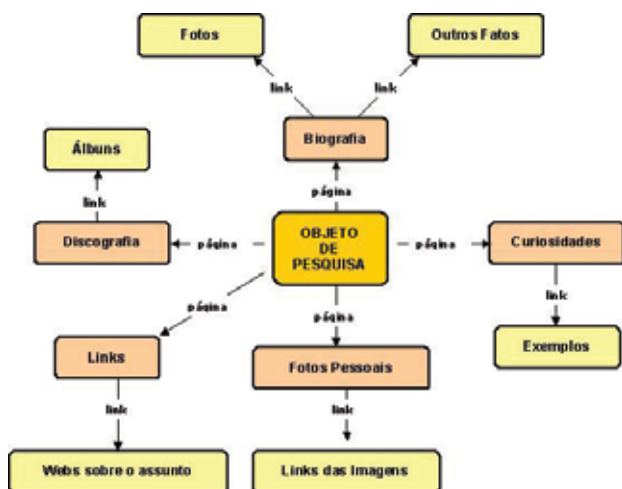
Fotos

Outros Fatos

link

link

Biografia

Álbuns

link

página

Discografia

página

OBJETO DE PESQUISA

página

Curiosidades

página

link

página

Links

Exemplos

Fotos Pessoais

link

link

Webs sobre o assunto

Links das Imagens